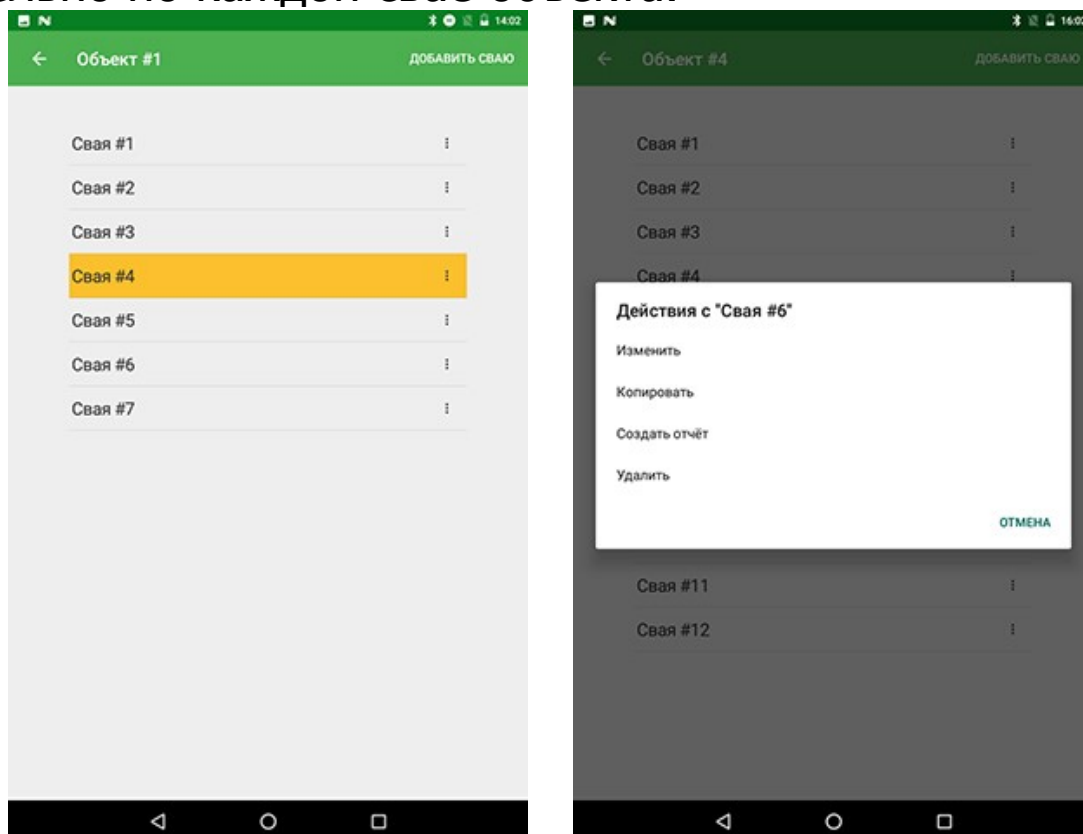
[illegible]

14:02

Объект #1

ДОБАВИТЬ СВАЮ

Свая #1

Свая #2

Свая #3

Свая #4

Свая #5

Свая #6

Свая #7

16:02

Объект #4

ДОБАВИТЬ СВАЮ

Свая #1

Свая #2

Свая #3

Свая #4

Действия с "Свая #6"

Изменить

Копировать

Создать отчёт

Удалить

ОТМЕНА

Свая #11

Свая #12